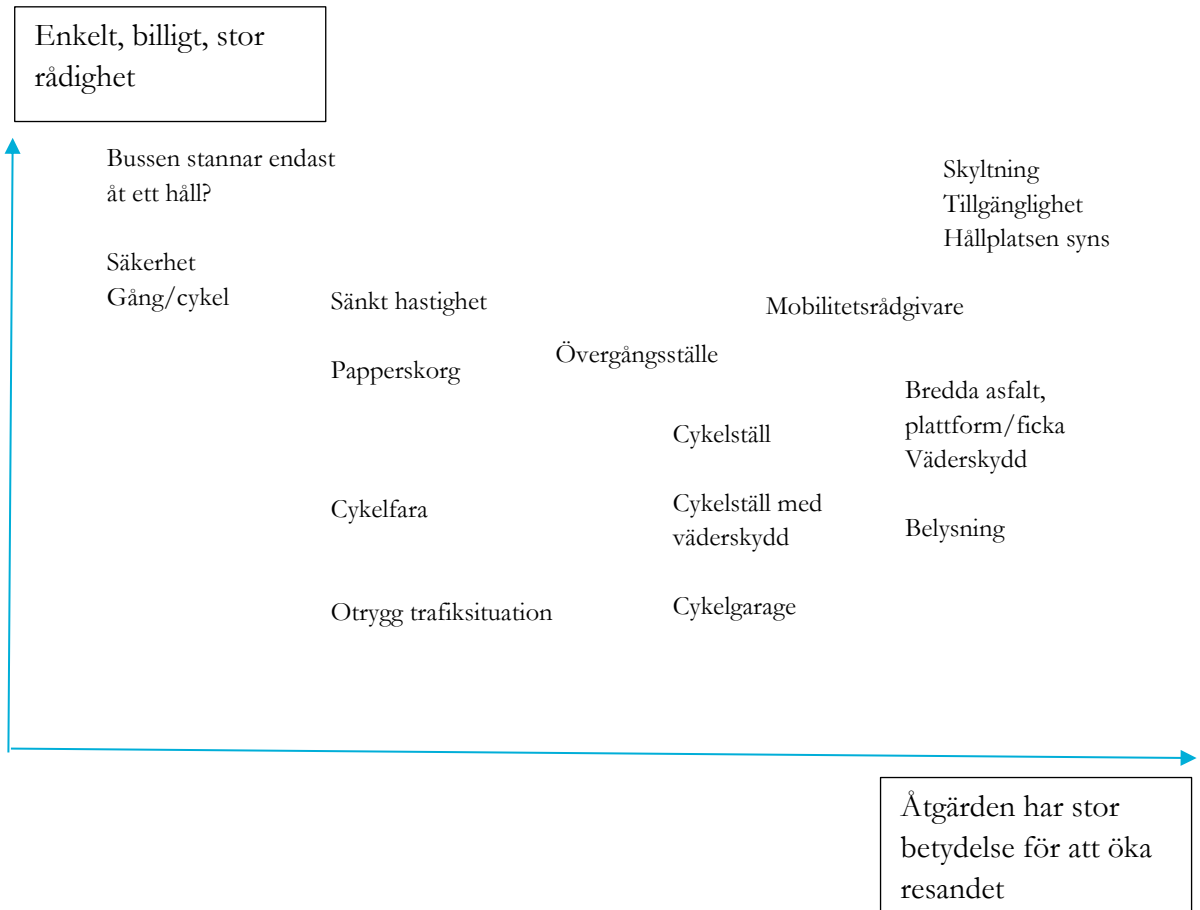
Enkelt, billigt, stor rådighet

Bussen stannar endast åt ett håll?

Skyltning
Tillgänglighet
Hållplatsen syns

Säkerhet
Gång/cykel

Sänkt hastighet

Mobilitetsrådgivare

Övergångsställe

Papperskorg

Bredda asfalt, plattform/ficka
Väderskydd

Cykelställ

Cykelfara

Cykelställ med väderskydd

Belysning

Otrygg trafiksituation

Cykelgarage

Åtgärden har stor betydelse för att öka resandet